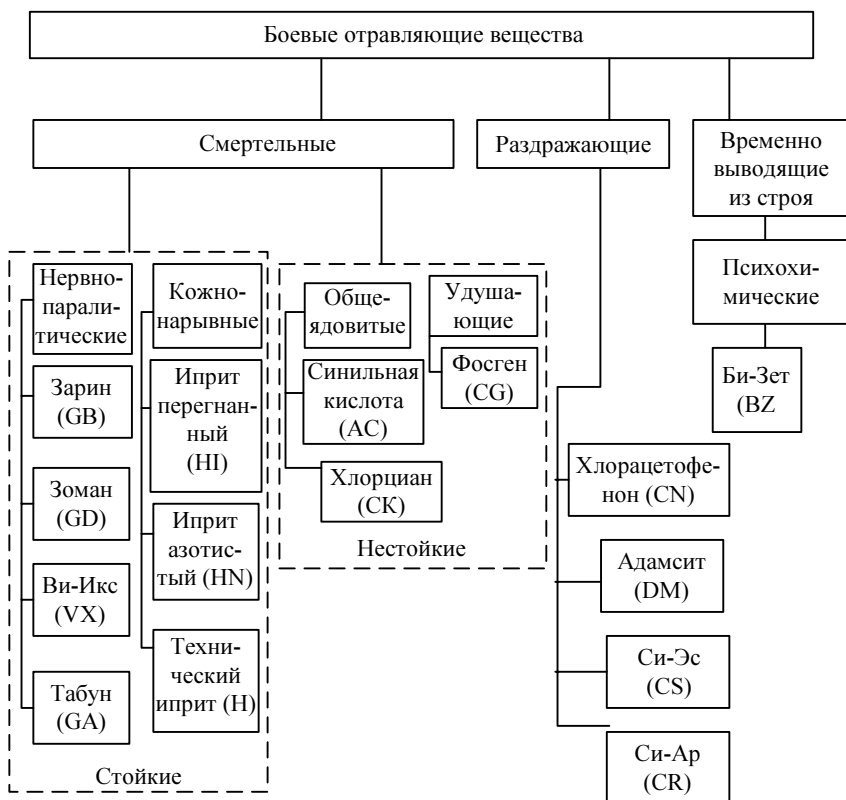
Боевые отравляющие вещества

Смертельные

Раздражающие

Временно выводящие из строя

Нервнопаралитические

Зарин (GB)

Зоман (GD)

Ви-Икс (VX)

Табун (GA)

Кожнонарывные

Иприт перегнанный (HI)

Иприт азотистый (HN)

Технический иприт (H)

Стойкие

Общеядовитые

Синильная кислота (AC)

Хлорциан (CK)

Удушающие

Фосген (CG)

Нестойкие

Психохимические

Би-Зет (BZ

Хлорацетофенон (CN)

Адамсит (DM)

Си-Эс (CS)

Си-Ар (CR)